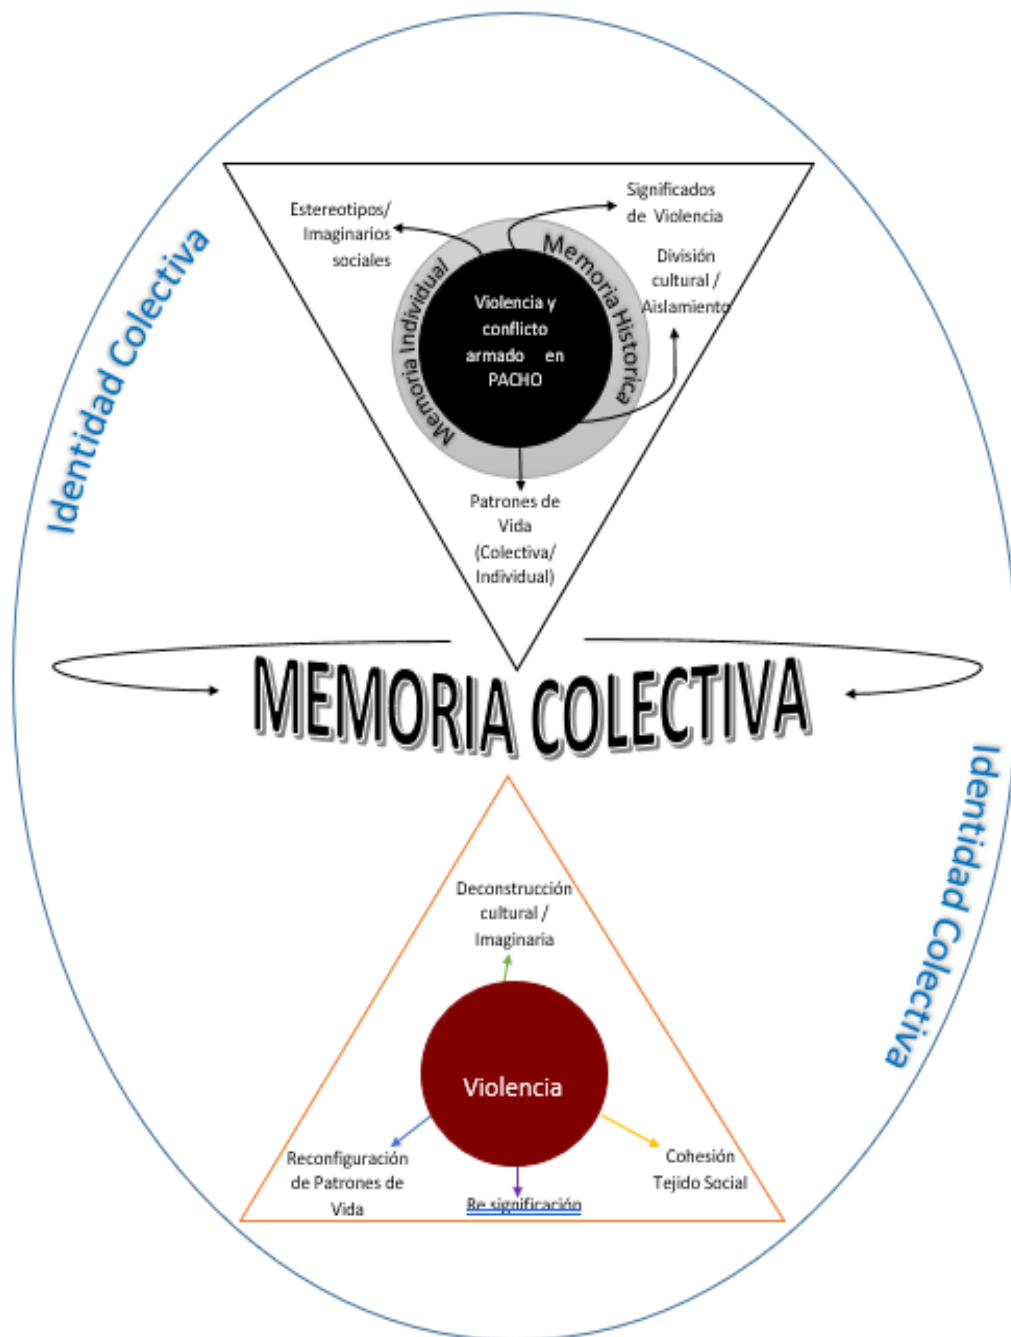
Identidad Colectiva

Estereotipos/ Imaginarios sociales

Significados de Violencia

División cultural / Aislamiento

Memoria Individual

Memoria Historica

Violencia y conflicto armado en PACHO

Patrones de Vida (Colectiva/ Individual)

MEMORIA COLECTIVA

Identidad Colectiva

Deconstrucción cultural / Imaginaria

Violencia

Reconfiguración de Patrones de Vida

Re significación

Cohesión Tejido Social